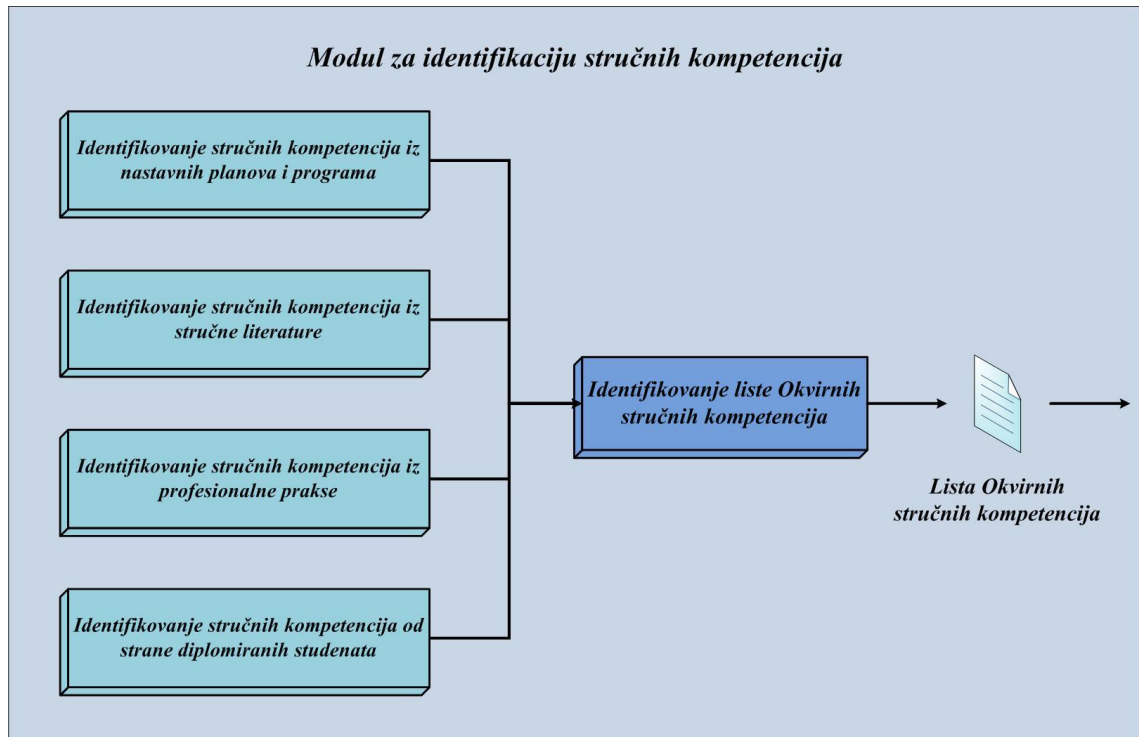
Modul za identifikaciju stručnih kompetencija

Identifikovanje stručnih kompetencija iz nastavnih planova i programa

Identifikovanje stručnih kompetencija iz stručne literature

Identifikovanje stručnih kompetencija iz profesionalne prakse

Identifikovanje stručnih kompetencija od strane diplomiranih studenata

Identifikovanje liste Okvirnih stručnih kompetencija

Lista Okvirnih stručnih kompetencija